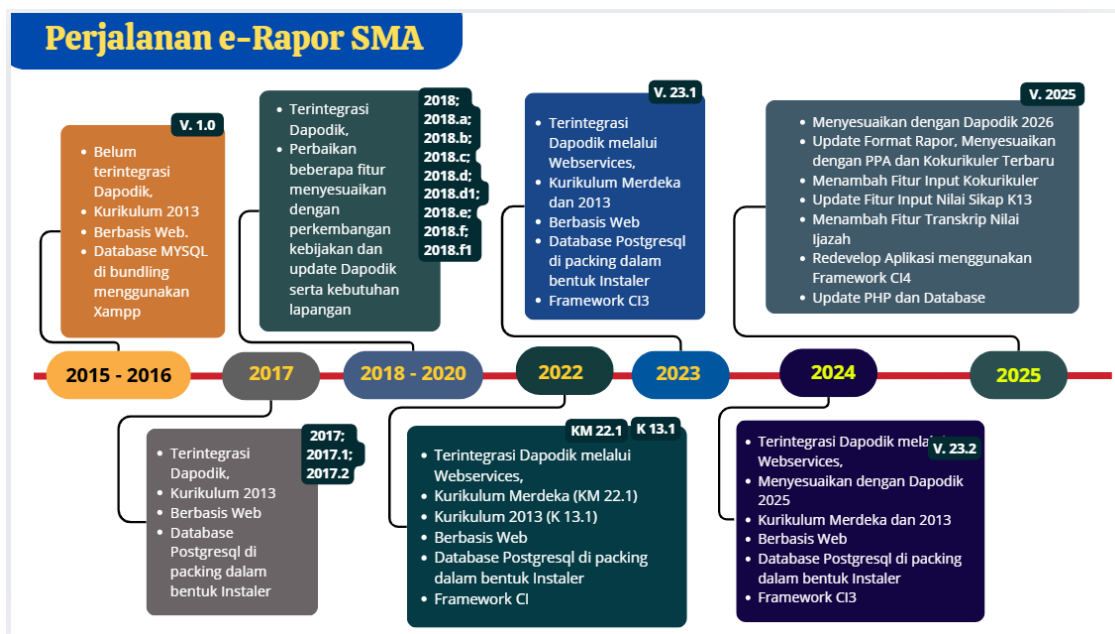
Perjalanan e-Rapor SMA

V. 1.0
- Belum terintegrasi Dapodik,
- Kurikulum 2013
- Berbasis Web.
- Database MYSQL di bundling menggunakan Xampp

- Terintegrasi Dapodik,
- Perbaikan beberapa fitur menyesuaikan dengan perkembangan kebijakan dan update Dapodik serta kebutuhan lapangan

2018; 2018.a; 2018.b; 2018.c; 2018.d; 2018.d1; 2018.e; 2018.f; 2018.f1

V. 23.1
- Terintegrasi Dapodik melalui Webservices,
- Kurikulum Merdeka dan 2013
- Berbasis Web
- Database Postgresql di packing dalam bentuk Instaler
- Framework CI3

V. 2025
- Menyesuaikan dengan Dapodik 2026
- Update Format Rapor, Menyesuaikan dengan PPA dan Kokurikuler Terbaru
- Menambah Fitur Input Kokurikuler
- Update Fitur Input Nilai Sikap K13
- Menambah Fitur Transkrip Nilai Ijazah
- Redevelop Aplikasi menggunakan Framework CI4
- Update PHP dan Database

2015 - 2016
2017
2018 - 2020
2022
2023
2024
2025

- Terintegrasi Dapodik,
- Kurikulum 2013
- Berbasis Web
- Database Postgresql di packing dalam bentuk Instaler

2017; 2017.1; 2017.2

KM 22.1
K 13.1
- Terintegrasi Dapodik melalui Webservices,
- Kurikulum Merdeka (KM 22.1)
- Kurikulum 2013 (K 13.1)
- Berbasis Web
- Database Postgresql di packing dalam bentuk Instaler
- Framework CI

V. 23.2
- Terintegrasi Dapodik mela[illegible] Webservices,
- Menyesuaikan dengan Dapodik 2025
- Kurikulum Merdeka dan 2013
- Berbasis Web
- Database Postgresql di packing dalam bentuk Instaler
- Framework CI3